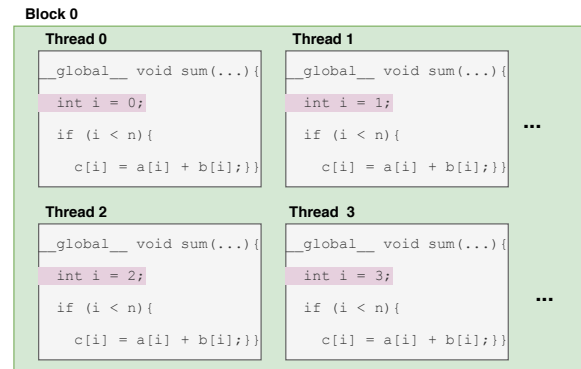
Block 0

Thread 0

__global__ void sum(...){
int i = 0;
if (i < n){
c[i] = a[i] + b[i];}}

Thread 1

__global__ void sum(...){
int i = 1;
if (i < n){
c[i] = a[i] + b[i];}}

...

Thread 2

__global__ void sum(...){
int i = 2;
if (i < n){
c[i] = a[i] + b[i];}}

Thread 3

__global__ void sum(...){
int i = 3;
if (i < n){
c[i] = a[i] + b[i];}}

...